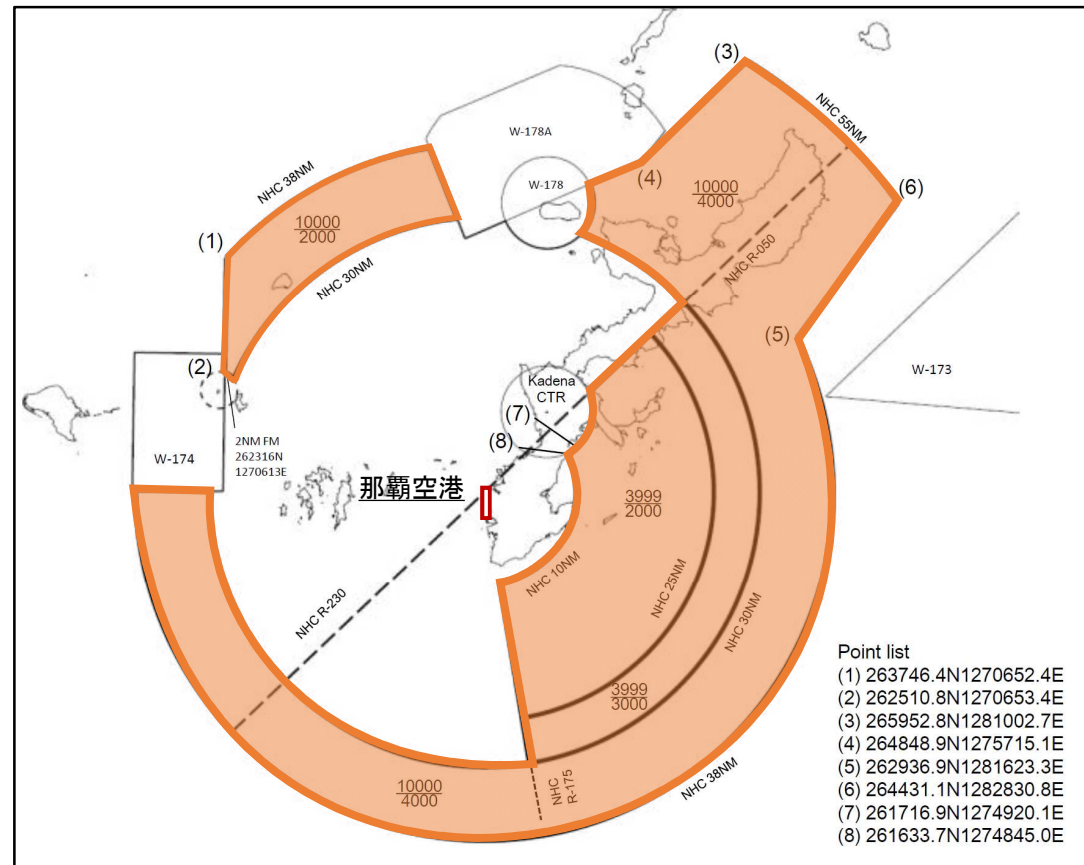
(3)
NHC 55NM
W-178A
W-178
(4)
$\frac{10000}{4000}$
(6)
NHC 38NM
(1)
$\frac{10000}{2000}$
NHC 30NM
NHC R-050
(5)
(2)
W-173
Kadena CTR
2NM FM 262316N 1270613E
(7)
(8)
W-174
那覇空港
$\frac{3999}{2000}$
NHC 10NM
NHC 25NM
NHC 30NM
NHC R-230
$\frac{3999}{3000}$
$\frac{10000}{4000}$
NHC R-175
NHC 38NM

Point list
(1) 263746.4N1270652.4E
(2) 262510.8N1270653.4E
(3) 265952.8N1281002.7E
(4) 264848.9N1275715.1E
(5) 262936.9N1281623.3E
(6) 264431.1N1282830.8E
(7) 261716.9N1274920.1E
(8) 261633.7N1274845.0E